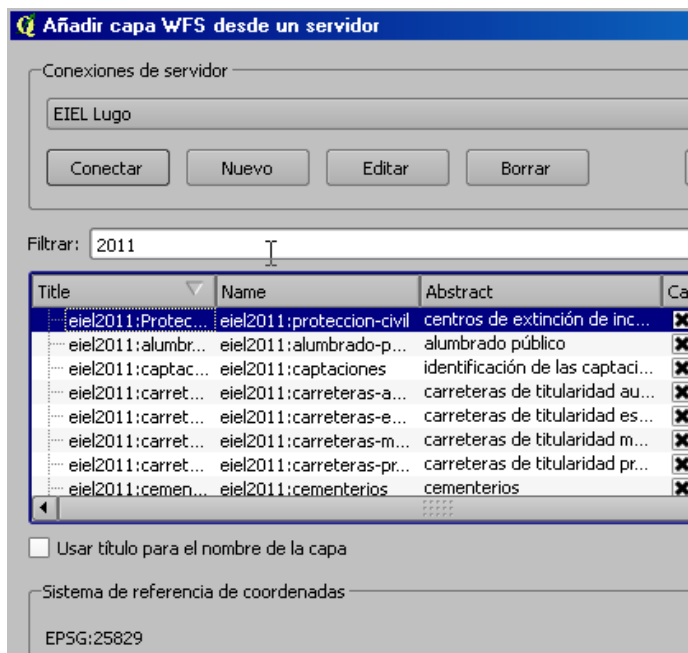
Añadir capa WFS desde un servidor

Conexiones de servidor

EIEL Lugo

Conectar | Nuevo | Editar | Borrar

Filtrar: 2011

| Title | Name | Abstract | Ca |
|---|---|---|---|
| eiel2011:Protec... | eiel2011:proteccion-civil | centros de extinción de inc... | |
| eiel2011:alumbr... | eiel2011:alumbrado-p... | alumbrado público | |
| eiel2011:captac... | eiel2011:captaciones | identificación de las captaci... | |
| eiel2011:carret... | eiel2011:carreteras-a... | carreteras de titularidad au... | |
| eiel2011:carret... | eiel2011:carreteras-e... | carreteras de titularidad es... | |
| eiel2011:carret... | eiel2011:carreteras-m... | carreteras de titularidad m... | |
| eiel2011:carret... | eiel2011:carreteras-pr... | carreteras de titularidad pr... | |
| eiel2011:cemen... | eiel2011:cementerios | cementerios | |

Usar título para el nombre de la capa

Sistema de referencia de coordenadas

EPSG:25829